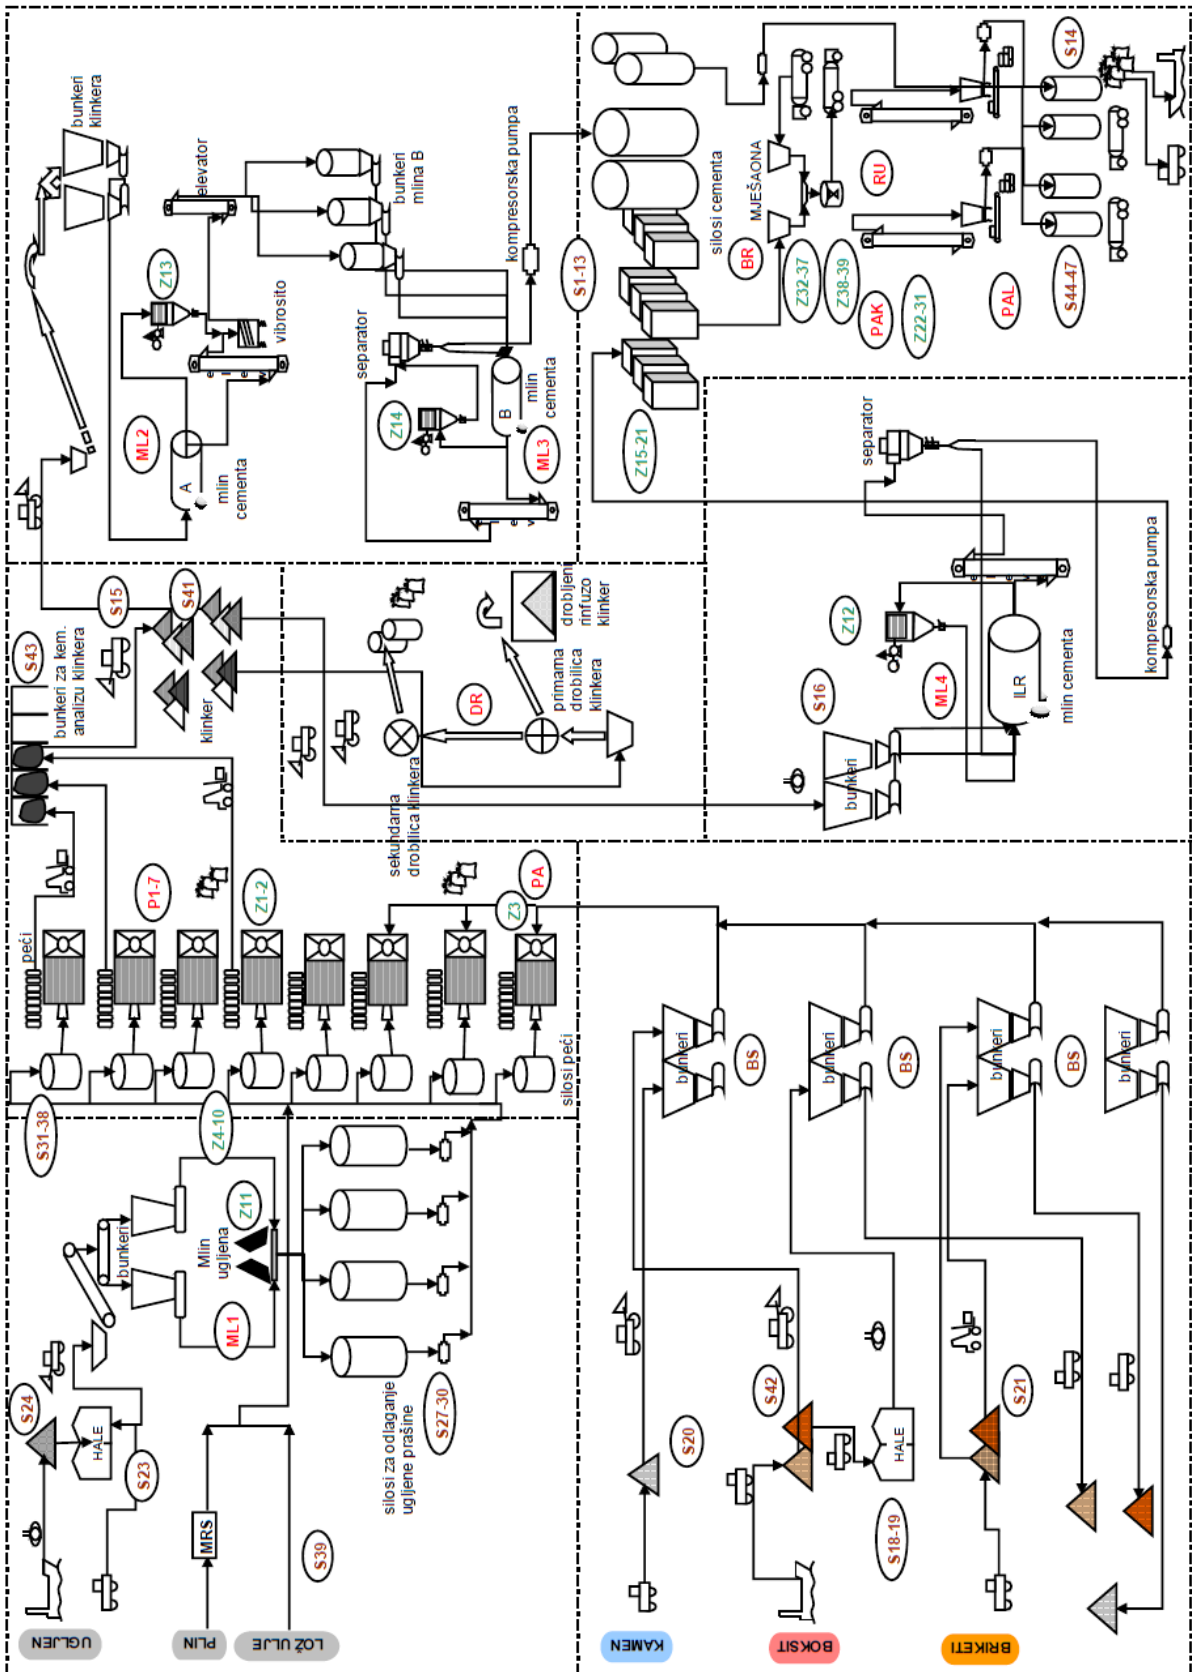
bunkeri klinkera
elevator
bunkeri mlina B
kompresorska pumpa
silosi cementa
MJEŠAONA
S14
RU
BR
Z32-37
Z38-39
PAK
Z22-31
PAL
S44-47
S1-13
Z13
vibrosito
separator
Z14
B
mlin cementa
ML3
ML2
A
mlin cementa
Z15-21
separator
kompresorska pumpa
Z12
ML4
ILR
mlin cementa
S16
bunkeri
S15
S41
S43
bunkeri za kem. analizu klinkera
klinker
drobljeni rinfuzo klinker
DR
primarna drobilica klinkera
sekundarna drobilica klinkera
P1-7
Z1-2
PA
Z3
peći
silosi peći
S31-38
Z4-10
Z11
Mlin ugljena
bunkeri
ML1
S24
HALE
S23
MRS
S39
silosi za odlaganje ugljene prašine
S27-30
bunkeri
BS
bunkeri
BS
bunkeri
BS
bunkeri
S20
S42
HALE
S18-19
S21
UGLJEN
PLIN
LOŽ ULJE
KAMEN
BOKSIT
BRIKETI